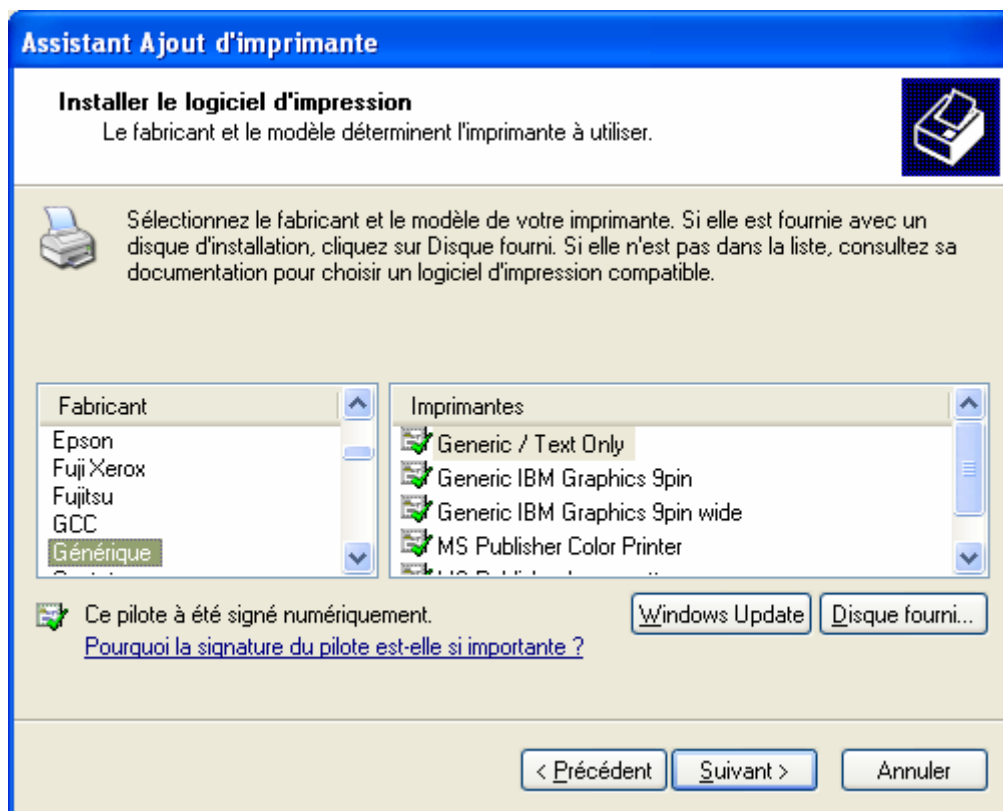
Assistant Ajout d'imprimante

Installer le logiciel d'impression
Le fabricant et le modèle déterminent l'imprimante à utiliser.

Sélectionnez le fabricant et le modèle de votre imprimante. Si elle est fournie avec un disque d'installation, cliquez sur Disque fourni. Si elle n'est pas dans la liste, consultez sa documentation pour choisir un logiciel d'impression compatible.

| Fabricant |
|---|
| Epson |
| Fuji Xerox |
| Fujitsu |
| GCC |
| Générique |
| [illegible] |

| Imprimantes |
|---|
| Generic / Text Only |
| Generic IBM Graphics 9pin |
| Generic IBM Graphics 9pin wide |
| MS Publisher Color Printer |
| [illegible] |

Ce pilote à été signé numériquement.
Pourquoi la signature du pilote est-elle si importante ?

Windows Update
Disque fourni...

< Précédent
Suivant >
Annuler